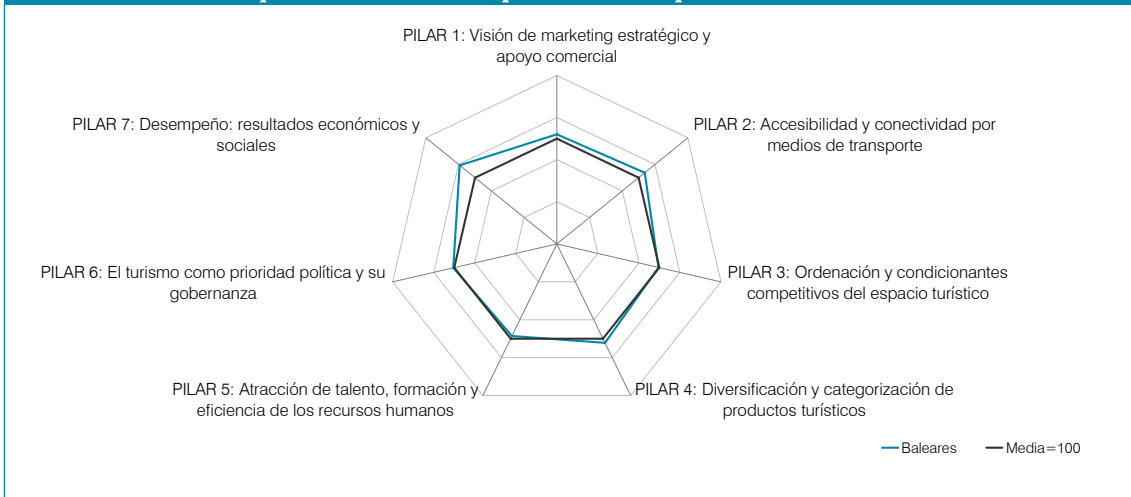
PILAR 1: Visión de marketing estratégico y apoyo comercial

PILAR 7: Desempeño: resultados económicos y sociales

PILAR 2: Accesibilidad y conectividad por medios de transporte

PILAR 6: El turismo como prioridad política y su gobernanza

PILAR 3: Ordenación y condicionantes competitivos del espacio turístico

PILAR 5: Atracción de talento, formación y eficiencia de los recursos humanos

PILAR 4: Diversificación y categorización de productos turísticos

Baleares

Media=100